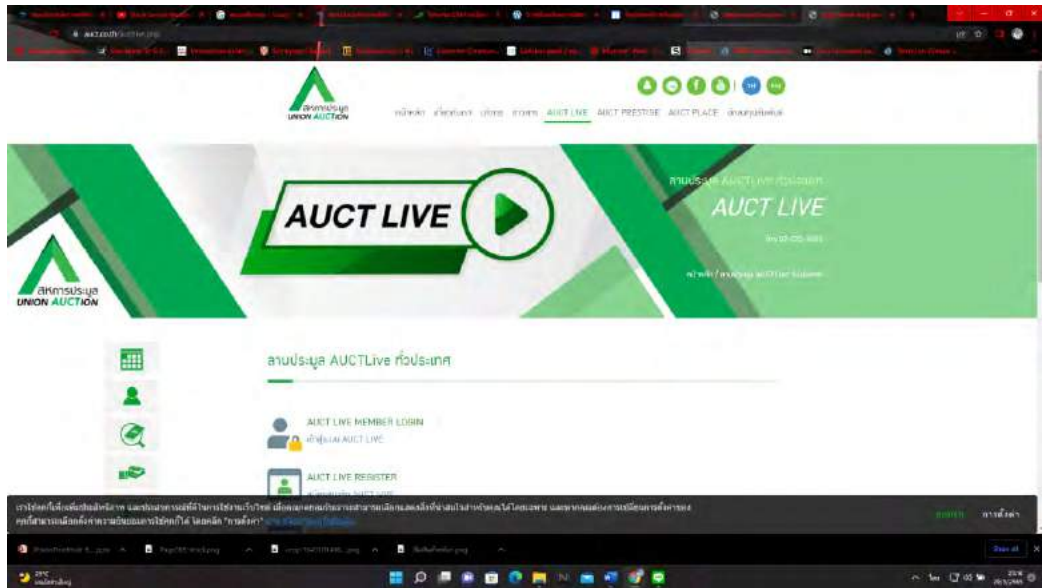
สหการประมูล
UNION AUCTION

หน้าหลัก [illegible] AUCT LIVE AUCT PRESTIGE AUCT PLACE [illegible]

AUCT LIVE

ลานประมูล AUCT LIVE ทั่วประเทศ

AUCT LIVE

สหการประมูล
UNION AUCTION

ลานประมูล AUCTLive ทั่วประเทศ

AUCT LIVE MEMBER LOGIN
เข้าสู่ระบบ AUCT LIVE

AUCT LIVE REGISTER

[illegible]